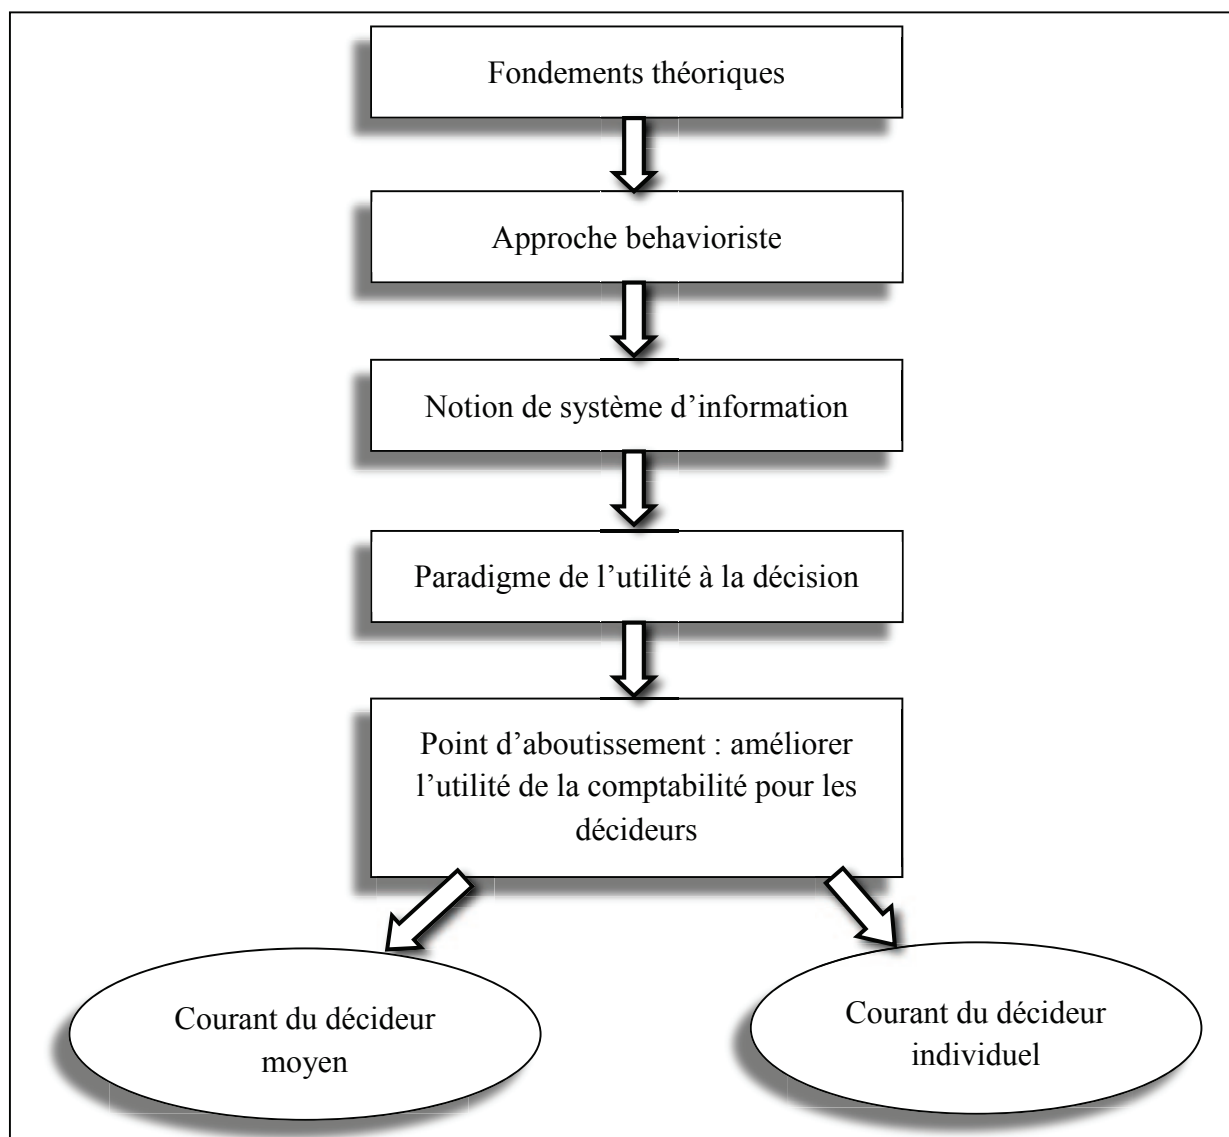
Fondements théoriques

Approche behavioriste

Notion de système d'information

Paradigme de l'utilité à la décision

Point d'aboutissement : améliorer l'utilité de la comptabilité pour les décideurs

Courant du décideur moyen

Courant du décideur individuel